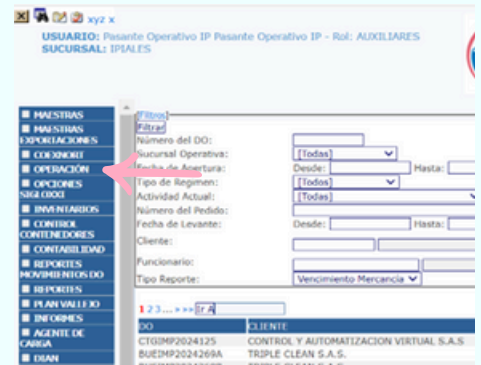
xyz x
USUARIO: Pasante Operativo IP Pasante Operativo IP - Rol: AUXILIARES
SUCURSAL: IPIALES

MAESTRAS
MAESTRAS EXPORTACIONES
COEXNORT
OPERACIÓN
OPCIONES SIGLO XXI
INVENTARIOS
CONTROL CONTENEDORES
CONTABILIDAD
REPORTES MOVIMIENTOS DO
REPORTES
PLAN VALLEJO
INFORMES
AGENTE DE CARGA
DIAN

[Filtros]
Filtrar
Número del DO:
Sucursal Operativa: [Todas]
Fecha de Apertura: Desde: Hasta:
Tipo de Regimen: [Todos]
Actividad Actual: [Todas]
Número del Pedido:
Fecha de Levante: Desde: Hasta:
Cliente:
Funcionario:
Tipo Reporte: Vencimiento Mercancia

1 2 3 ... > >> Ir A

| DO | CLIENTE |
|---|---|
| CTGIMP2024125 | CONTROL Y AUTOMATIZACION VIRTUAL S.A.S |
| BUEIMP2024269A | TRIPLE CLEAN S.A.S. |